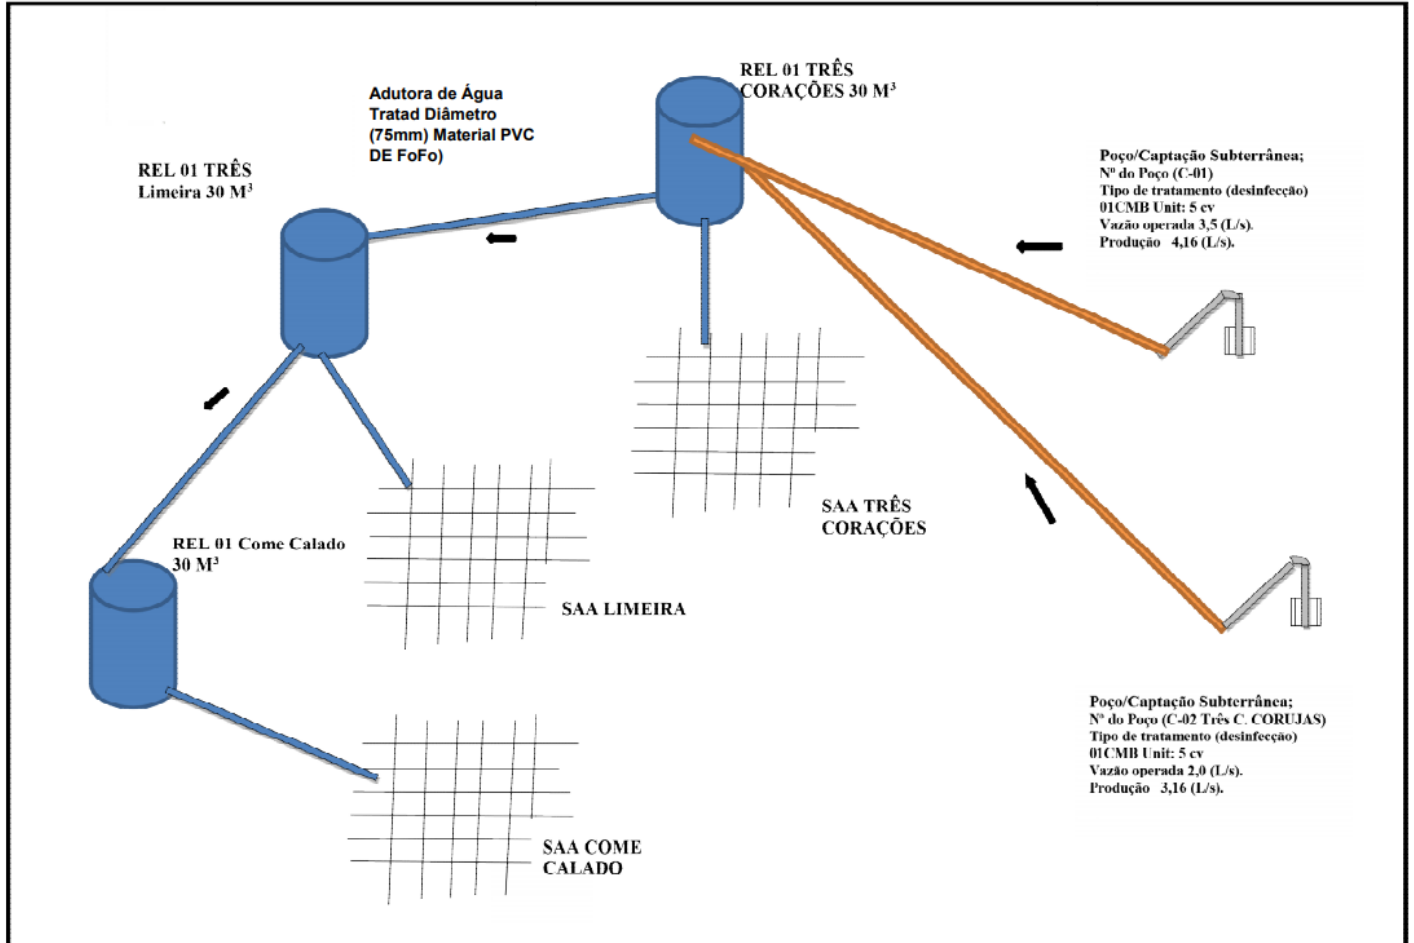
REL 01 TRÊS CORAÇÕES 30 M$^3$

Adutora de Água Tratad Diâmetro (75mm) Material PVC DE FoFo)

REL 01 TRÊS Limeira 30 M$^3$

Poço/Captação Subterrânea;
Nº do Poço (C-01)
Tipo de tratamento (desinfecção)
01CMB Unit: 5 cv
Vazão operada 3,5 (L/s).
Produção 4,16 (L/s).

SAA TRÊS CORAÇÕES

REL 01 Come Calado 30 M$^3$

SAA LIMEIRA

Poço/Captação Subterrânea;
Nº do Poço (C-02 Três C. CORUJAS)
Tipo de tratamento (desinfecção)
01CMB Unit: 5 cv
Vazão operada 2,0 (L/s).
Produção 3,16 (L/s).

SAA COME CALADO